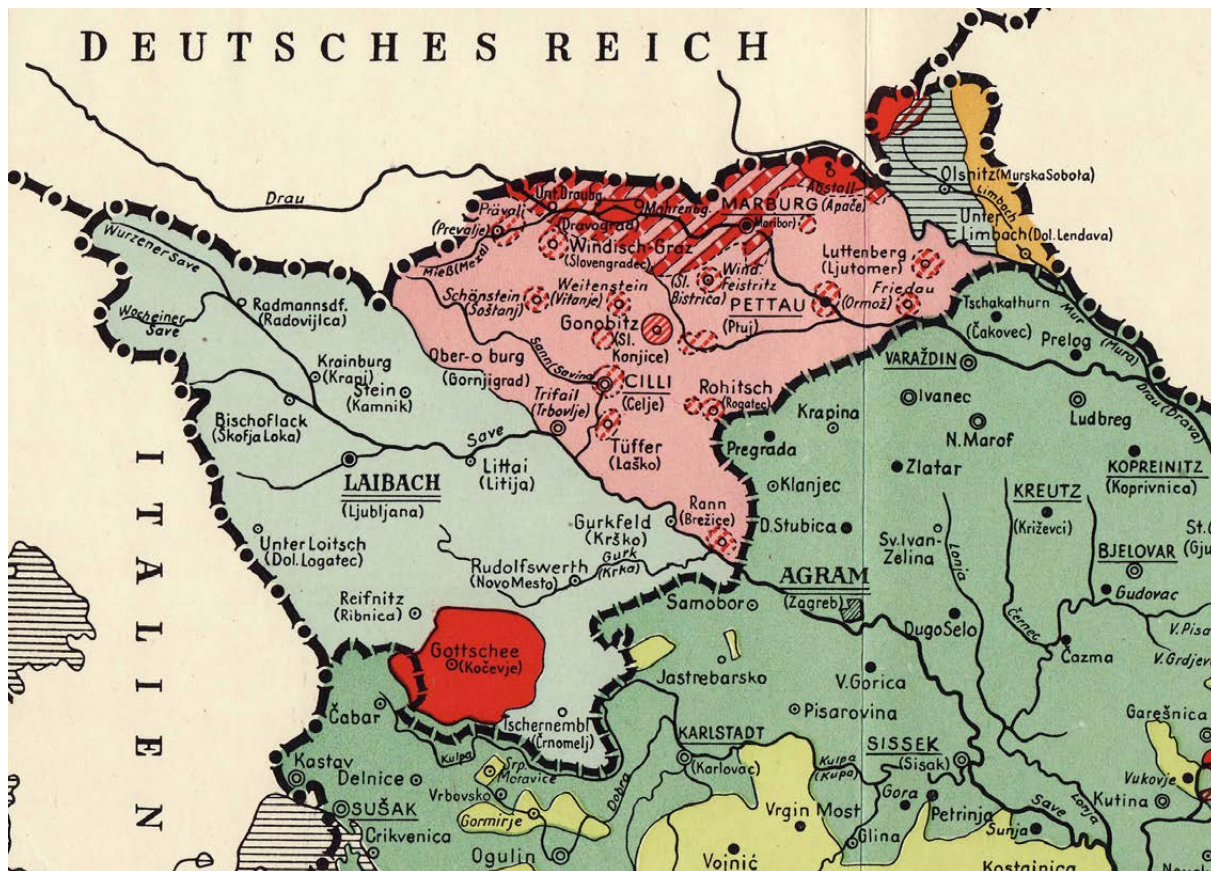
DEUTSCHES REICH

ITALIEN

Drau
Wurzener Save
Wocheiner Save
Radmannsdf. (Radovijlca)
Krainburg (Kranj)
Stein (Kamnik)
Bischoflack (Škofja Loka)
Save
Littai (Litija)
LAIBACH (Ljubljana)
Unter Loitsch (Dol. Logatec)
Reifnitz (Ribnica)
Gottschee (Kočevje)
Čabar
Kastav
Delnice
SUŠAK
Crikvenica
Kulpa
Tschernembl (Črnomelj)
Rudolfswerth (NovoMesto)
Gurk (Krka)
Gurkfeld (Krško)
Rann (Brežice)
Tüffer (Laško)
Trifail (Trbovlje)
CILLI (Celje)
Sann (Savinja)
Ober-o burg (Gornjigrad)
Schönstein (Šoštanj)
Mieß (Meža)
Prävali (Prevalje)
Unt. Drauburg
Dravograd
Windisch-Graz (Slovengradec)
Mahrenbg.
Weitenstein (Vitanje)
Gonobitz (Sl. Konjice)
Rohitsch (Rogatec)
MARBURG (Maribor)
Abstall (Apače)
Wind. Feistritz (Sl. Bistrica)
PETTAU (Ptuj)
Luttenberg (Ljutomer)
Friedau (Ormož)
Olsnitz (MurskaSobota)
Unter Limbach (Dol. Lendava)
Limbach
Tschakathurn (Čakovec)
Prelog
Mur (Mura)
Drau (Drava)
VARAŽDIN
Ivanec
Ludbreg
Krapina
Pregrada
N. Marof
Zlatar
KOPREINITZ (Koprivnica)
KREUTZ (Križevci)
Klanjec
D. Stubica
Sv. Ivan-Zelina
Lonja
BJELOVAR
Gudovac
St. (Gju
AGRAM (Zagreb)
Samobor
DugoSelo
Česma
Čazma
V. Pisa
V. Grdjev
Jastrebarsko
V. Gorica
Pisarovina
Garešnica
KARLSTADT (Karlovac)
SISSEK (Sisak)
Kulpa (Kupa)
Srp. Moravice
Vrbovsko
Gormirje
Dobra
Vrgin Most
Gora
Petrinja
Sunja
Save
Lonja
Vukovje
Kutina
Glina
Ogulin
Vojnić
Kostajnica
Noval